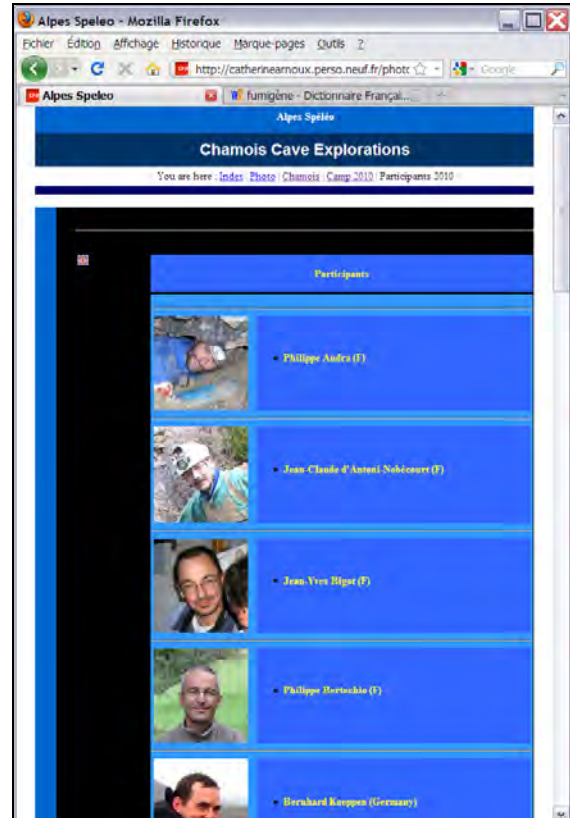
Alpes Speleo - Mozilla Firefox

Fichier Édition Affichage Historique Marque-pages Outils ?

http://catherinearnoux.perso.neuf.fr/photo

Google

Alpes Speleo

fumigène - Dictionnaire Françai...

Alpes Spéléo

Chamois Cave Explorations

You are here : Index | Photo | Chamois | Camp 2010 | Participants 2010

Participants

• Philippe Audra (F)

• Jean-Claude d'Antoni-Nobécourt (F)

• Jean-Yves Bigot (F)

• Philippe Bertochio (F)

• Bernhard Krappen (Germany)